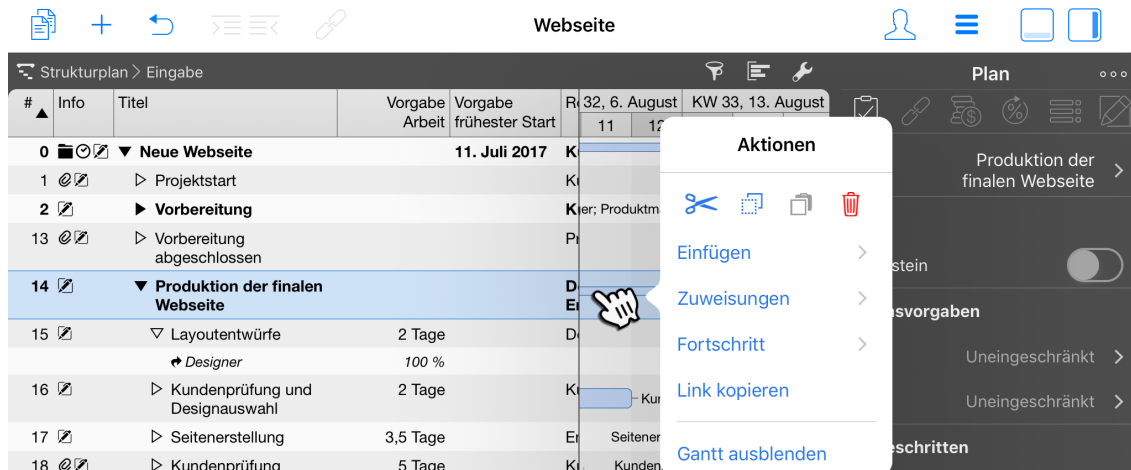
Webseite

Strukturplan > Eingabe

Plan

| # | Info | Titel | Vorgabe Arbeit | Vorgabe frühester Start | R |
|---|---|---|---|---|---|
| 0 | | ▼ Neue Webseite | | 11. Juli 2017 | K |
| 1 | | ▷ Projektstart | | | K |
| 2 | | ▶ Vorbereitung | | | K |
| 13 | | ▷ Vorbereitung abgeschlossen | | | P |
| 14 | | ▼ Produktion der finalen Webseite | | | D E |
| 15 | | ▽ Layoutentwürfe | 2 Tage | | D |
| | | Designer | 100 % | | |
| 16 | | ▷ Kundenprüfung und Designauswahl | 2 Tage | | K |
| 17 | | ▷ Seitenerstellung | 3,5 Tage | | E |
| 18 | | ▷ Kundenprüfung | 5 Tage | | K |

32, 6. August | KW 33, 13. August
11 | 12

ier; Produktm
Kun
Seitener
Kunden

Aktionen

Einfügen
Zuweisungen
Fortschritt
Link kopieren
Gantt ausblenden

Produktion der finalen Webseite
stein
svorgaben
Uneingeschränkt
Uneingeschränkt
schritten